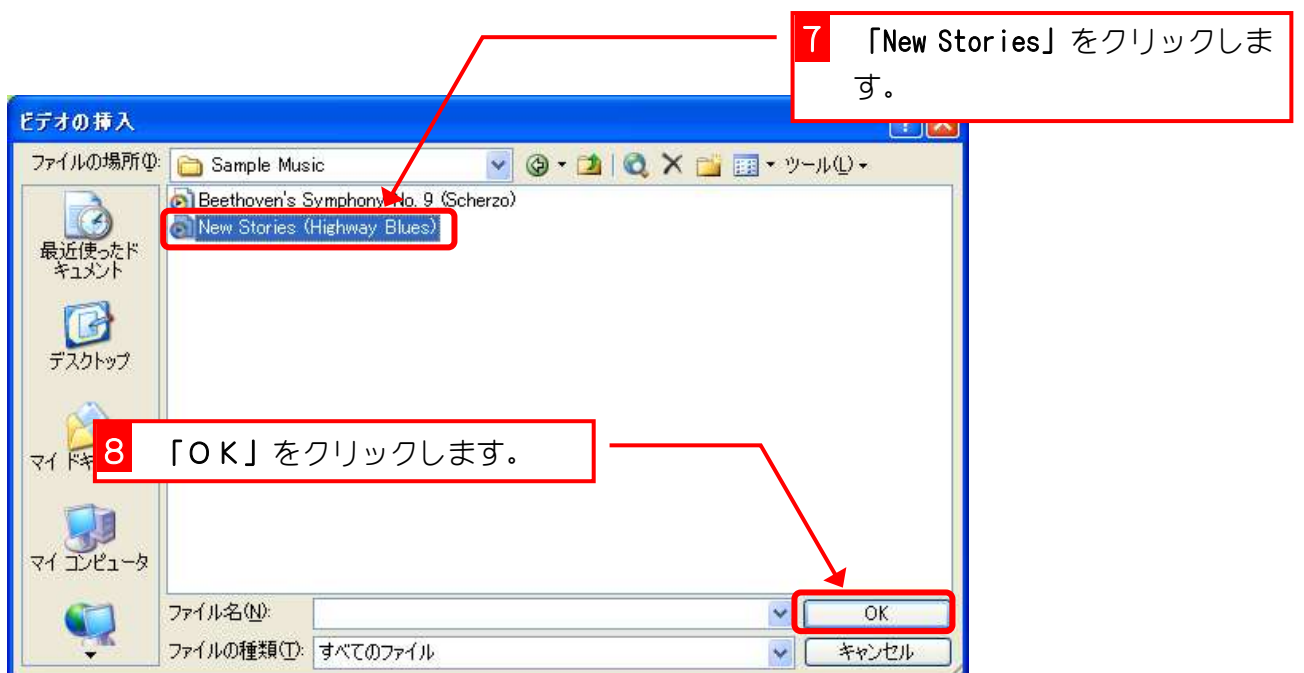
7 「New Stories」をクリックします。

ビデオの挿入

ファイルの場所(I): Sample Music

ツール(L)

Beethoven's Symphony No. 9 (Scherzo)
New Stories (Highway Blues)

最近使ったドキュメント

デスクトップ

マイ ドキ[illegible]

8 「OK」をクリックします。

マイ コンピュータ

ファイル名(N):

ファイルの種類(T): すべてのファイル

OK

キャンセル